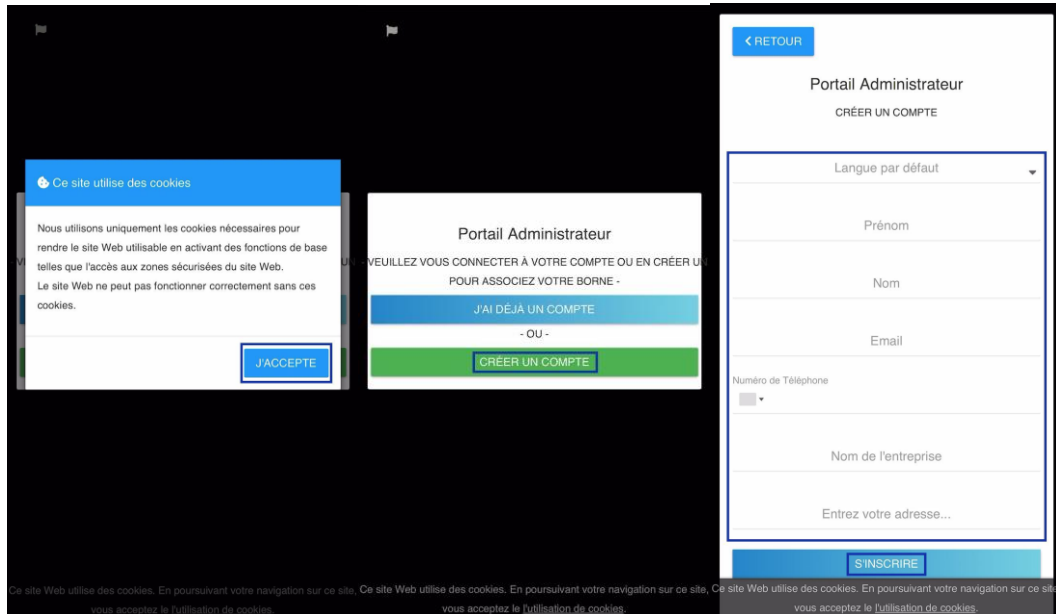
Ce site utilise des cookies

Nous utilisons uniquement les cookies nécessaires pour rendre le site Web utilisable en activant des fonctions de base telles que l'accès aux zones sécurisées du site Web.
Le site Web ne peut pas fonctionner correctement sans ces cookies.

J'ACCEPTE

Ce site Web utilise des cookies. En poursuivant votre navigation sur ce site, vous acceptez le l'utilisation de cookies.

Portail Administrateur

- VEUILLEZ VOUS CONNECTER À VOTRE COMPTE OU EN CRÉER UN POUR ASSOCIEZ VOTRE BORNE -

J'AI DÉJÀ UN COMPTE

- OU -

CRÉER UN COMPTE

Ce site Web utilise des cookies. En poursuivant votre navigation sur ce site, vous acceptez le l'utilisation de cookies.

< RETOUR

Portail Administrateur

CRÉER UN COMPTE

Langue par défaut

Prénom

Nom

Email

Numéro de Téléphone

Nom de l'entreprise

Entrez votre adresse...

S'INSCRIRE

Ce site Web utilise des cookies. En poursuivant votre navigation sur ce site, vous acceptez le l'utilisation de cookies.